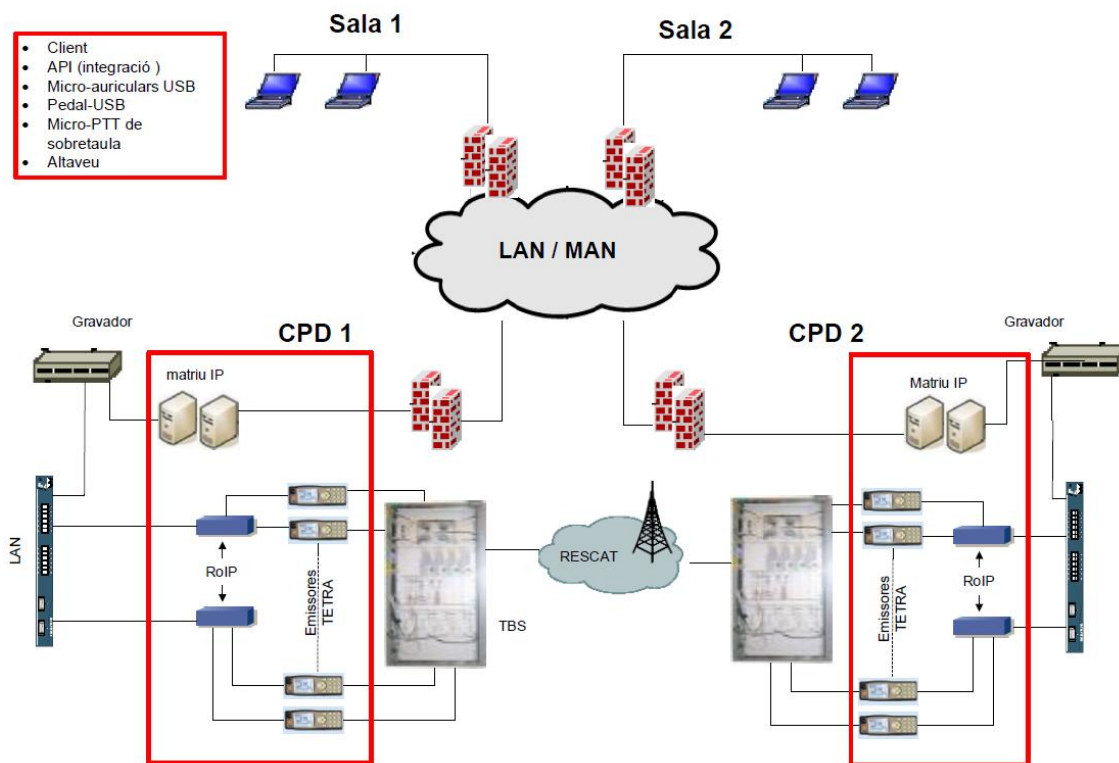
- Client
- API (integració )
- Micro-auriculars USB
- Pedal-USB
- Micro-PTT de sobretaula
- Altaveu

Sala 1

Sala 2

LAN / MAN

Gravador

CPD 1

matriu IP

LAN

RoIP

Emissores TETRA

TBS

RESCAT

CPD 2

Gravador

Matriu IP

Emissores TETRA

RoIP